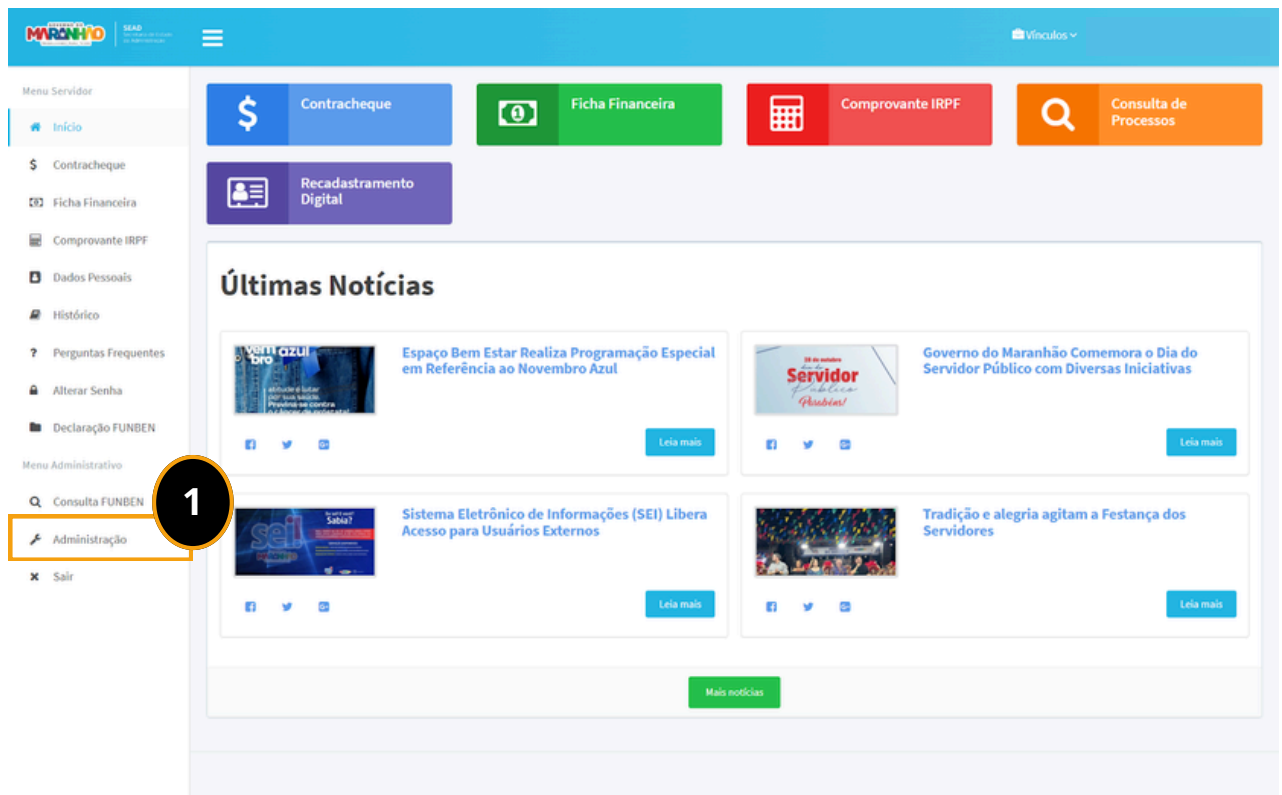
MARANHÃO SEAD

Vínculos

Menu Servidor
Início
Contracheque
Ficha Financeira
Comprovante IRPF
Dados Pessoais
Histórico
Perguntas Frequentes
Alterar Senha
Declaração FUNBEN
Menu Administrativo
Consulta FUNBEN
Administração
Sair

1

Contracheque
Ficha Financeira
Comprovante IRPF
Consulta de Processos
Recadastramento Digital

Últimas Notícias

Espaço Bem Estar Realiza Programação Especial em Referência ao Novembro Azul
Leia mais

Governo do Maranhão Comemora o Dia do Servidor Público com Diversas Iniciativas
Leia mais

Sistema Eletrônico de Informações (SEI) Libera Acesso para Usuários Externos
Leia mais

Tradição e alegria agitam a Festança dos Servidores
Leia mais

Mais notícias